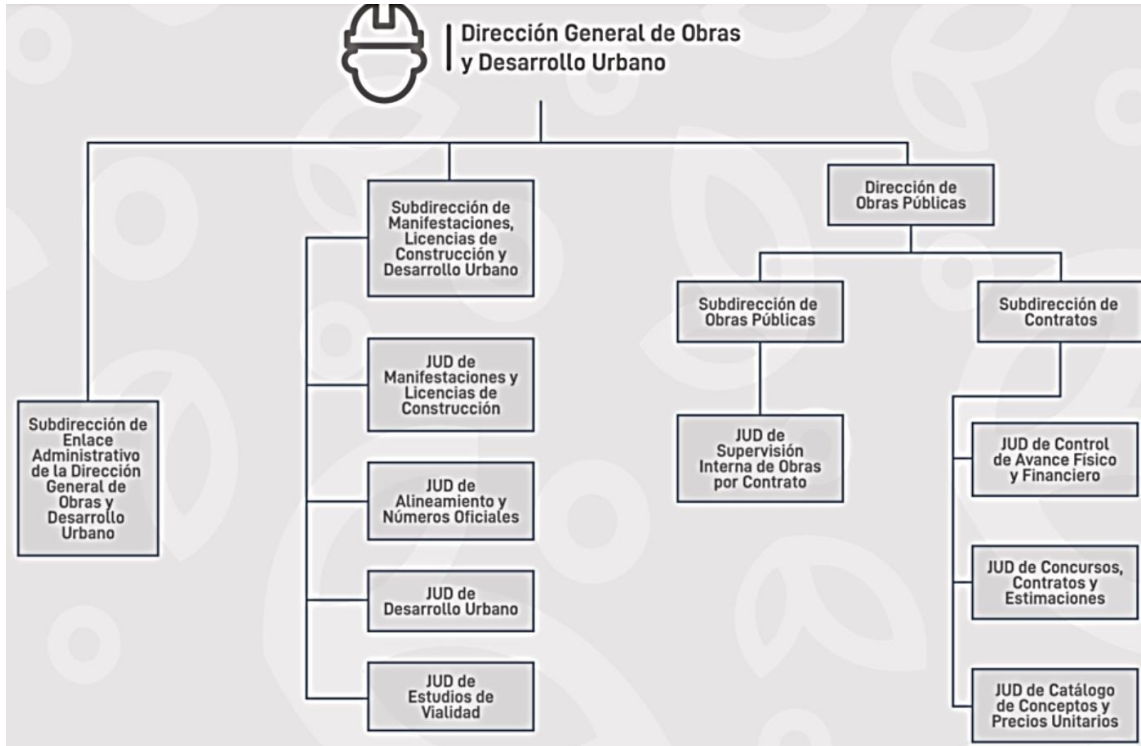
Dirección General de Obras y Desarrollo Urbano

Subdirección de Manifestaciones, Licencias de Construcción y Desarrollo Urbano

Dirección de Obras Públicas

Subdirección de Obras Públicas

Subdirección de Contratos

JUD de Manifestaciones y Licencias de Construcción

Subdirección de Enlace Administrativo de la Dirección General de Obras y Desarrollo Urbano

JUD de Supervisión Interna de Obras por Contrato

JUD de Control de Avance Físico y Financiero

JUD de Alineamiento y Números Oficiales

JUD de Desarrollo Urbano

JUD de Concursos, Contratos y Estimaciones

JUD de Estudios de Vialidad

JUD de Catálogo de Conceptos y Precios Unitarios